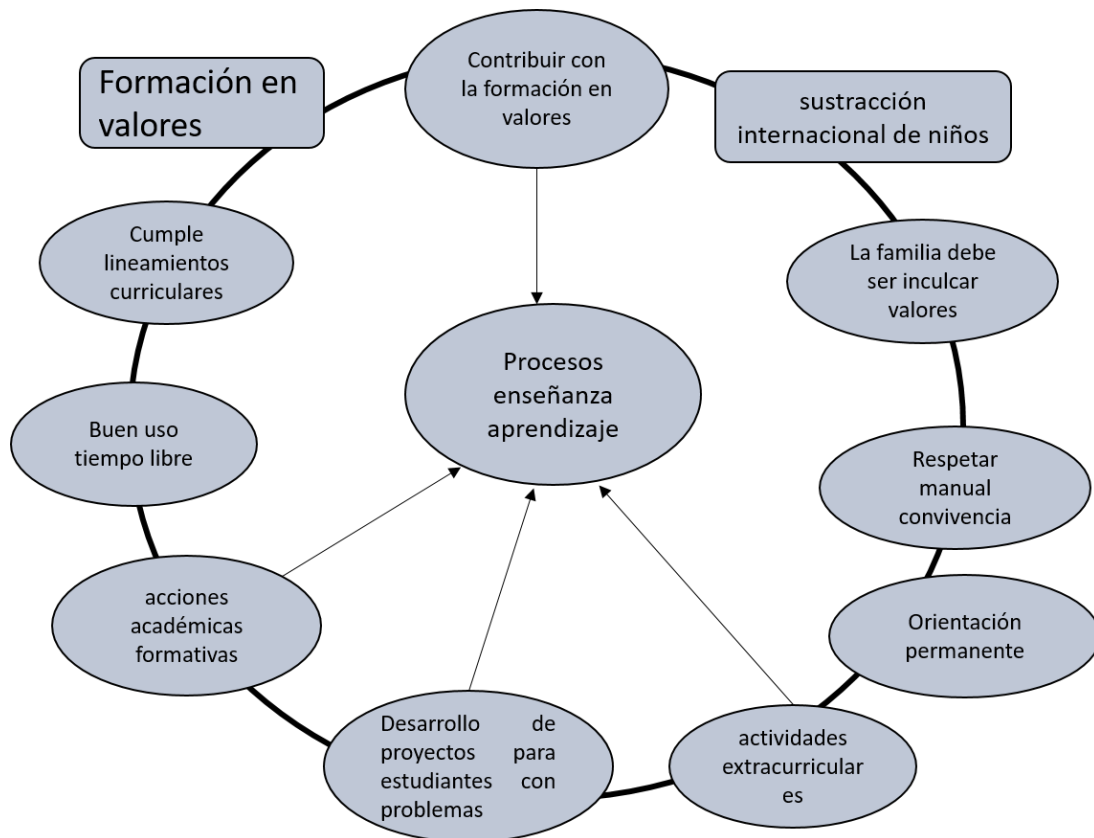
Formación en valores

Contribuir con la formación en valores

sustracción internacional de niños

Cumple lineamientos curriculares

La familia debe ser inculcar valores

Procesos enseñanza aprendizaje

Buen uso tiempo libre

Respetar manual convivencia

acciones académicas formativas

Orientación permanente

Desarrollo de proyectos para estudiantes con problemas

actividades extracurricular es